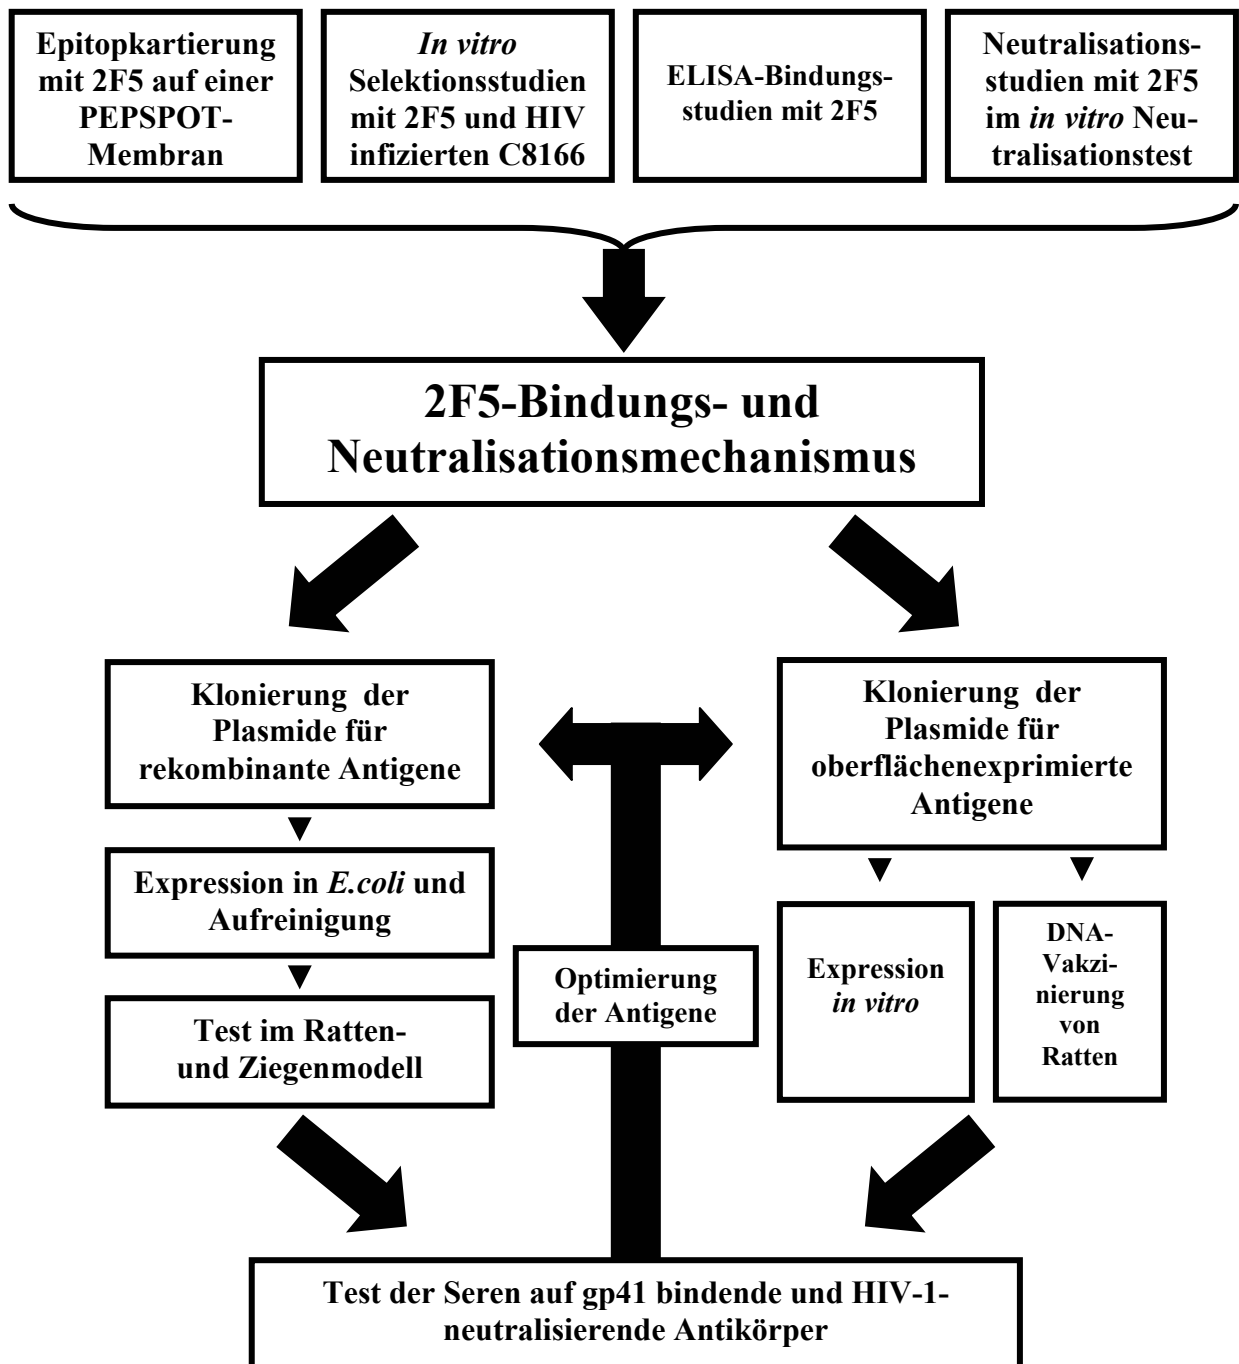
Epitopkartierung mit 2F5 auf einer PEPSPOT-Membran

In vitro Selektionsstudien mit 2F5 und HIV infizierten C8166

ELISA-Bindungsstudien mit 2F5

Neutralisationsstudien mit 2F5 im in vitro Neutralisationstest

2F5-Bindungs- und Neutralisationsmechanismus

Klonierung der Plasmide für rekombinante Antigene

Expression in E.coli und Aufreinigung

Test im Ratten- und Ziegenmodell

Optimierung der Antigene

Klonierung der Plasmide für oberflächenexprimierte Antigene

Expression in vitro

DNA-Vakzinierung von Ratten

Test der Seren auf gp41 bindende und HIV-1-neutralisierende Antikörper